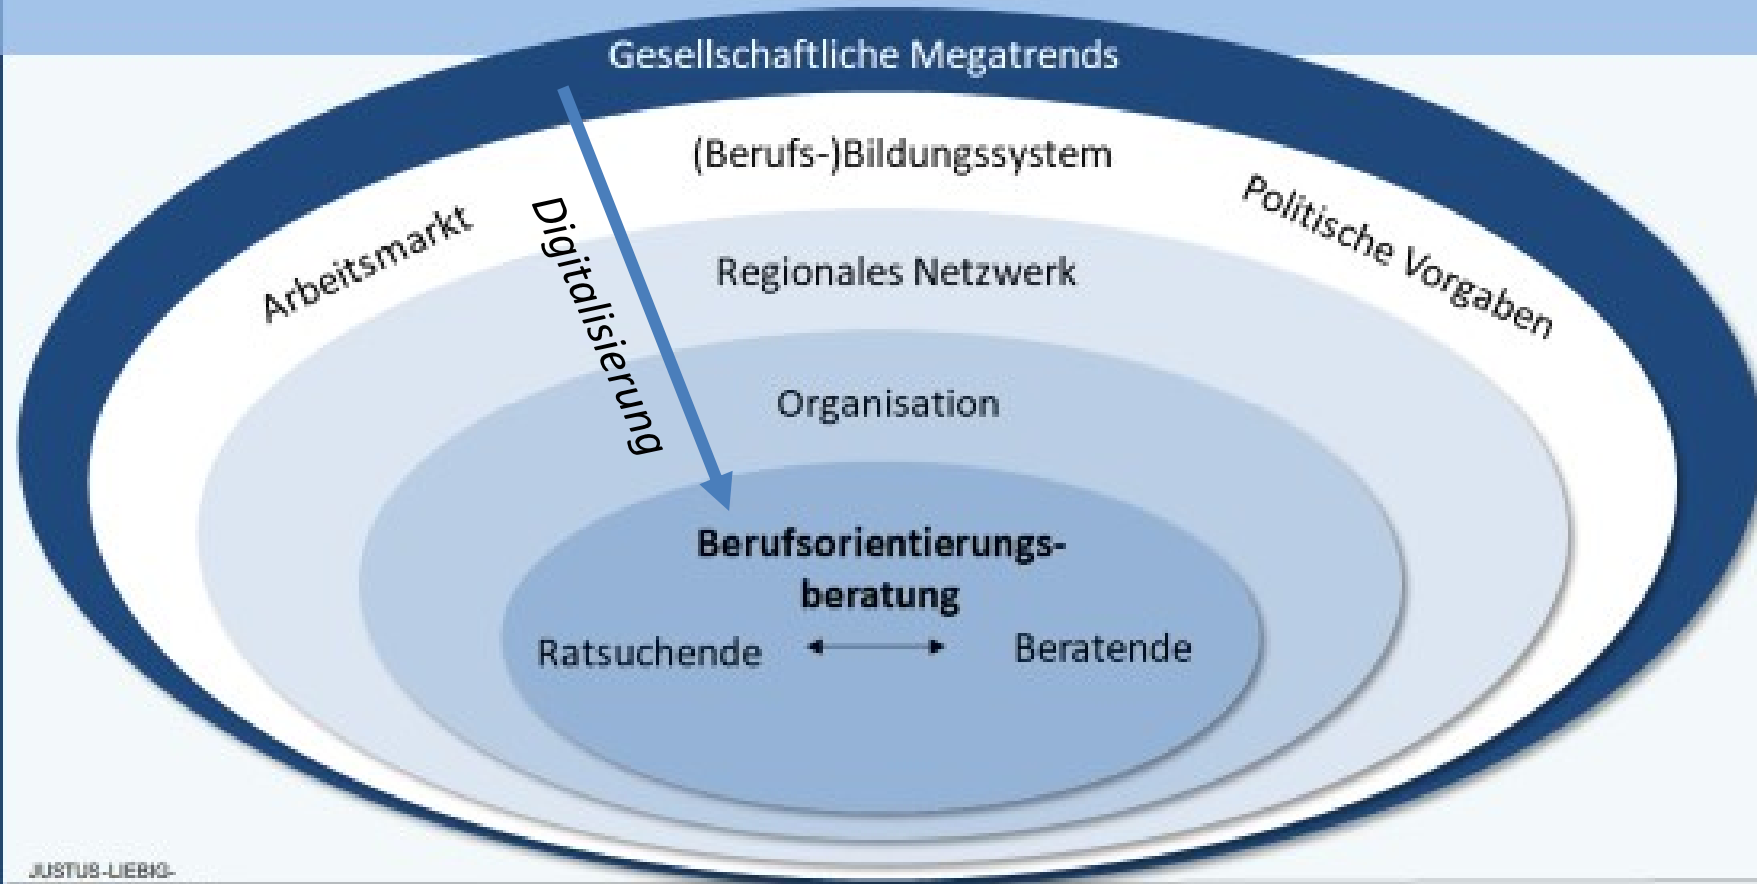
Gesellschaftliche Megatrends

(Berufs-)Bildungssystem

Arbeitsmarkt

Politische Vorgaben

Digitalisierung

Regionales Netzwerk

Organisation

Berufsorientierungsberatung

Ratsuchende

Beratende

JUSTUS-LIEBIG-